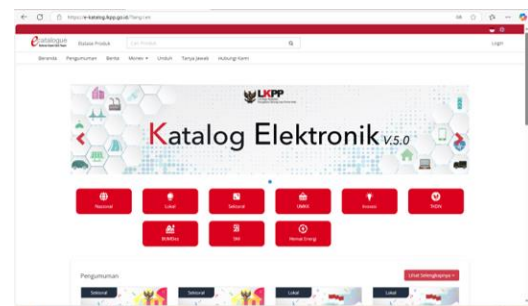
https://e-katalog.lkpp.go.id/?lang=en

e-catalogue

Etalase Produk

Cari Produk

Login

Beranda Pengumuman Berita Monev Unduh Tanya Jawab Hubungi Kami

LKPP

Katalog Elektronik v.5.0

Nasional

Lokal

Sektoral

UMKK

Inovasi

TKDN

BUMDes

SNI

Hemat Energi

Pengumuman

Lihat Selengkapnya

Sektoral

Sektoral

Lokal

Lokal